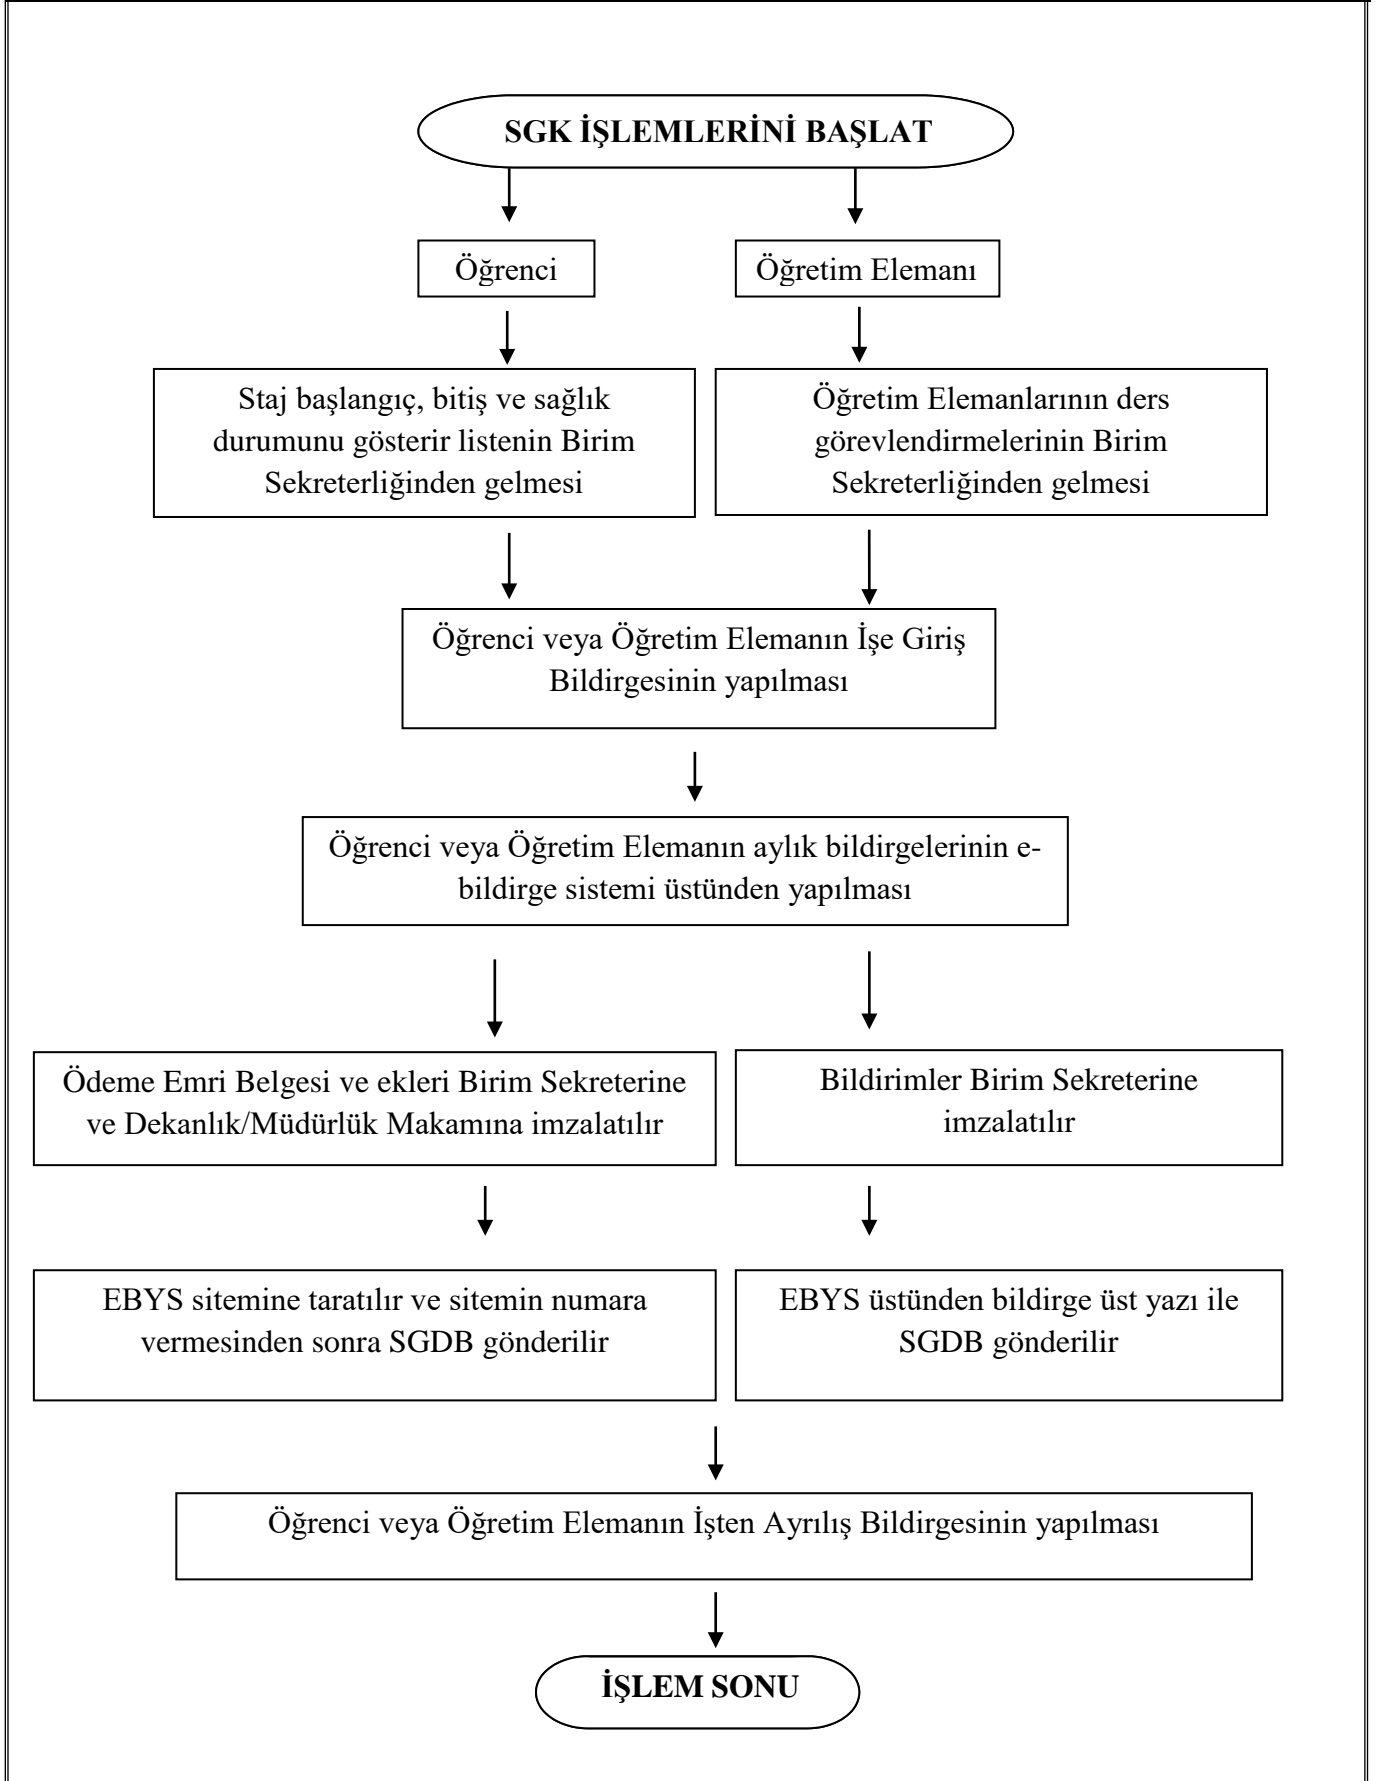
SGK İŞLEMLERİNİ BAŞLAT

Öğrenci

Öğretim Elemanı

Staj başlangıç, bitiş ve sağlık durumunu gösterir listenin Birim Sekreterliğinden gelmesi

Öğretim Elemanlarının ders görevlendirmelerinin Birim Sekreterliğinden gelmesi

Öğrenci veya Öğretim Elemanın İşe Giriş Bildirgesinin yapılması

Öğrenci veya Öğretim Elemanın aylık bildirgelerinin e-bildirge sistemi üstünden yapılması

Ödeme Emri Belgesi ve ekleri Birim Sekreterine ve Dekanlık/Müdürlük Makamına imzalatılır

Bildirimler Birim Sekreterine imzalatılır

EBYS sitemine taratılır ve sitemin numara vermesinden sonra SGDB gönderilir

EBYS üstünden bildirge üst yazı ile SGDB gönderilir

Öğrenci veya Öğretim Elemanın İşten Ayrılış Bildirgesinin yapılması

İŞLEM SONU